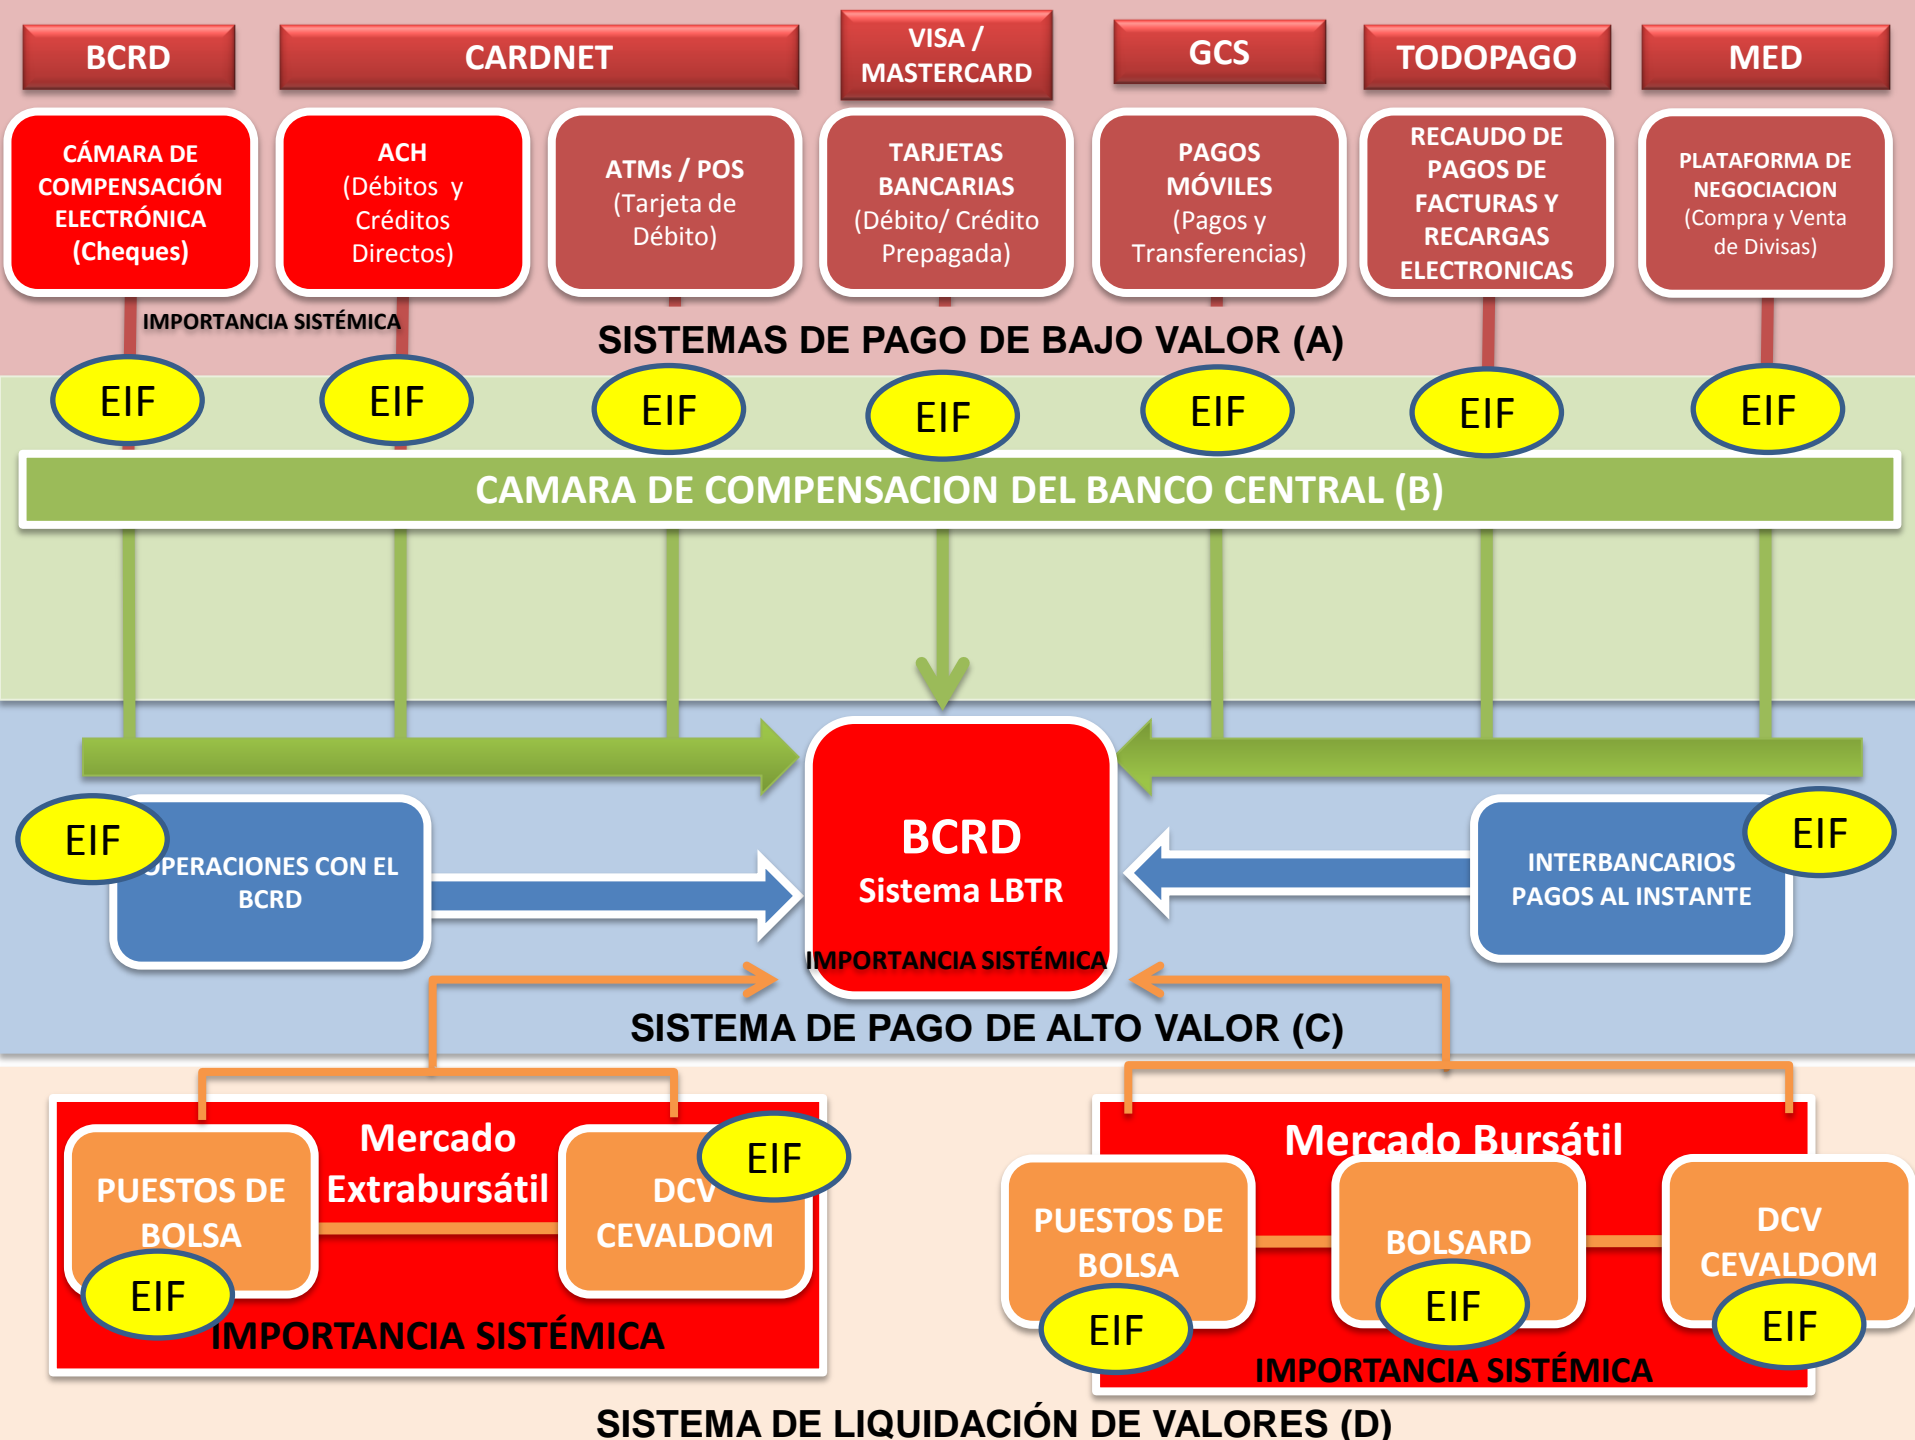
BCRD

CARDNET

VISA / MASTERCARD

GCS

TODOPAGO

MED

CÁMARA DE COMPENSACIÓN ELECTRÓNICA (Cheques)

ACH (Débitos y Créditos Directos)

ATMs / POS (Tarjeta de Débito)

TARJETAS BANCARIAS (Débito/ Crédito Prepagada)

PAGOS MÓVILES (Pagos y Transferencias)

RECAUDO DE PAGOS DE FACTURAS Y RECARGAS ELECTRONICAS

PLATAFORMA DE NEGOCIACION (Compra y Venta de Divisas)

IMPORTANCIA SISTÉMICA

SISTEMAS DE PAGO DE BAJO VALOR (A)

EIF EIF EIF EIF EIF EIF EIF

CAMARA DE COMPENSACION DEL BANCO CENTRAL (B)

EIF

OPERACIONES CON EL BCRD

BCRD
Sistema LBTR

IMPORTANCIA SISTÉMICA

INTERBANCARIOS PAGOS AL INSTANTE

EIF

SISTEMA DE PAGO DE ALTO VALOR (C)

Mercado Extrabursátil

PUESTOS DE BOLSA

EIF

DCV CEVALDOM

EIF

IMPORTANCIA SISTÉMICA

Mercado Bursátil

PUESTOS DE BOLSA

EIF

BOLSARD

EIF

DCV CEVALDOM

EIF

IMPORTANCIA SISTÉMICA

SISTEMA DE LIQUIDACIÓN DE VALORES (D)